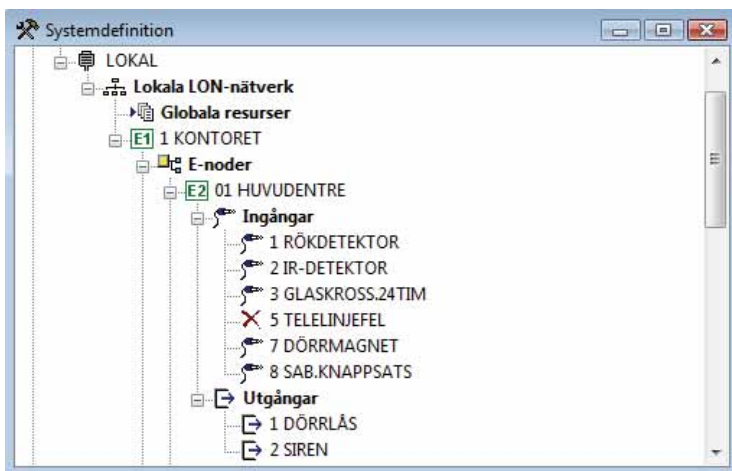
Systemdefinition

LOKAL
Lokala LON-nätverk
Globala resurser
E1 1 KONTORET
E-noder
E2 01 HUVUDENTRE
Ingångar
1 RÖKDETEKTOR
2 IR-DETEKTOR
3 GLASKROSS.24TIM
5 TELELINJEFEL
7 DÖRRMAGNET
8 SAB.KNAPPSATS
Utgångar
1 DÖRRLÅS
2 SIREN